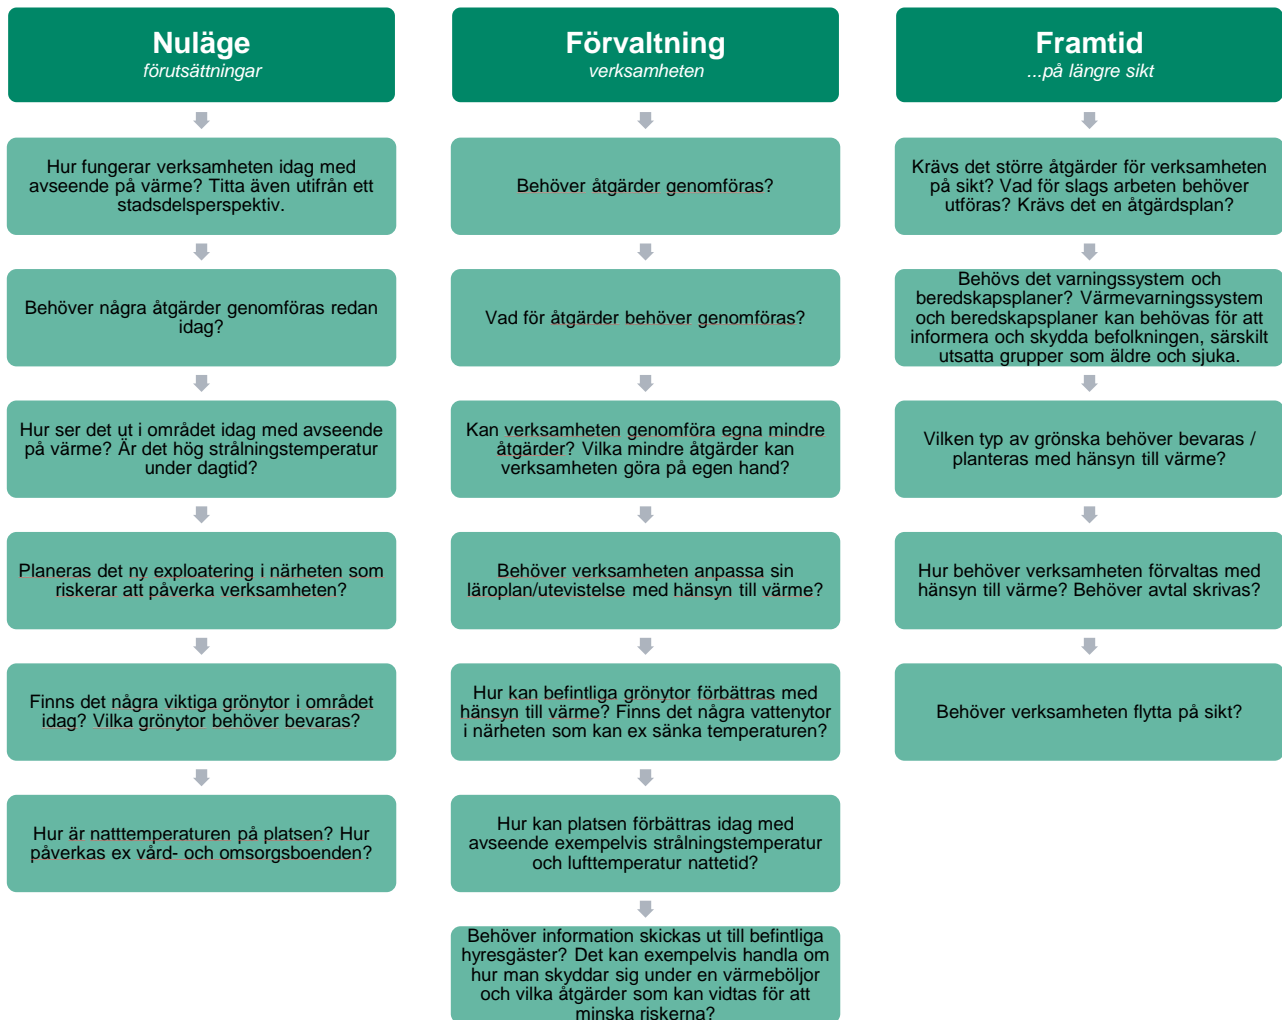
Nuläge
förutsättningar

Hur fungerar verksamheten idag med avseende på värme? Titta även utifrån ett stadsdelsperspektiv.

Behöver några åtgärder genomföras redan idag?

Hur ser det ut i området idag med avseende på värme? Är det hög strålningstemperatur under dagtid?

Planeras det ny exploatering i närheten som riskerar att påverka verksamheten?

Finns det några viktiga grönytor i området idag? Vilka grönytor behöver bevaras?

Hur är natttemperaturen på platsen? Hur påverkas ex vård- och omsorgsboenden?

Förvaltning
verksamheten

Behöver åtgärder genomföras?

Vad för åtgärder behöver genomföras?

Kan verksamheten genomföra egna mindre åtgärder? Vilka mindre åtgärder kan verksamheten göra på egen hand?

Behöver verksamheten anpassa sin läroplan/utevistelse med hänsyn till värme?

Hur kan befintliga grönytor förbättras med hänsyn till värme? Finns det några vattenytor i närheten som kan ex sänka temperaturen?

Hur kan platsen förbättras idag med avseende exempelvis strålningstemperatur och lufttemperatur nattetid?

Behöver information skickas ut till befintliga hyresgäster? Det kan exempelvis handla om hur man skyddar sig under en värmeböljor och vilka åtgärder som kan vidtas för att minska riskerna?

Framtid
...på längre sikt

Krävs det större åtgärder för verksamheten på sikt? Vad för slags arbeten behöver utföras? Krävs det en åtgärdsplan?

Behövs det varningssystem och beredskapsplaner? Värmevarningssystem och beredskapsplaner kan behövas för att informera och skydda befolkningen, särskilt utsatta grupper som äldre och sjuka.

Vilken typ av grönska behöver bevaras / planteras med hänsyn till värme?

Hur behöver verksamheten förvaltas med hänsyn till värme? Behöver avtal skrivas?

Behöver verksamheten flytta på sikt?